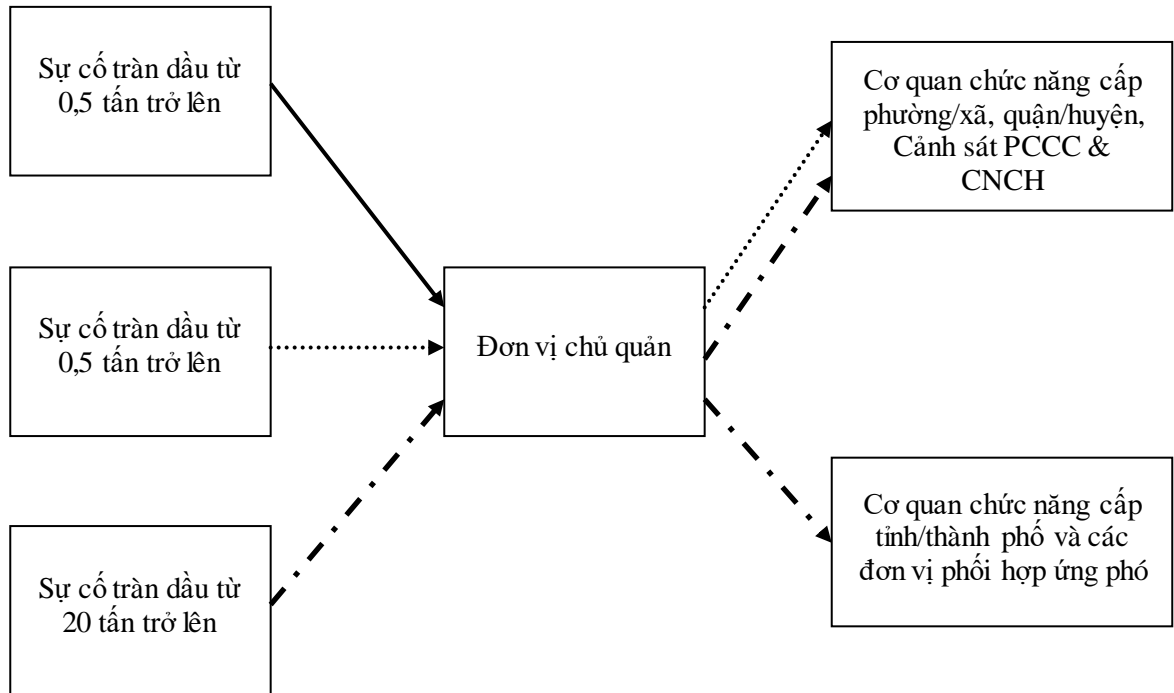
Sự cố tràn dầu từ 0,5 tấn trở lên

Sự cố tràn dầu từ 0,5 tấn trở lên

Sự cố tràn dầu từ 20 tấn trở lên

Đơn vị chủ quản

Cơ quan chức năng cấp phường/xã, quận/huyện, Cảnh sát PCCC & CNCH

Cơ quan chức năng cấp tỉnh/thành phố và các đơn vị phối hợp ứng phó